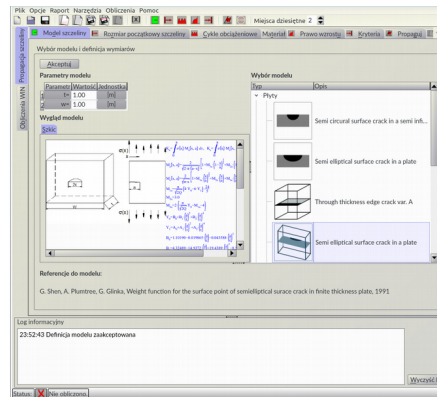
Plik Opcje Raport Narzędzia Obliczenia Pomoc

Miejsca dziesiętne 2

Model szczeliny | Rozmiar początkowy szczeliny | Cykle obciążeniowe | Materiał | Prawo wzrostu | Kryteria | Propaga

Propagacja szczeliny

Obliczenia WIN

Wybór modelu i definicja wymiarów

Akceptuj

Parametry modelu

| Parametr | Wartość | Jednostka |
|---|---|---|
| t= | 1.00 | [m] |
| w= | 1.00 | [m] |

Wygląd modelu

Szkic

σ(x)

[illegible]

Wybór modelu

| Typ | Opis |
|---|---|
| Płyty | |
| | Semi circural surface crack in a semi inf... |
| | Semi elliptical surface crack in a plate |
| | Through thickness edge crack var. A |
| | Semi elliptical surface crack in a plate |

Referencje do modelu:

G. Shen, A. Plumtree, G. Glinka, Weight function for the surface point of semielliptical surace crack in finite thickness plate, 1991

Log informacyjny

23:52:43 Definicja modelu zaakceptowana

Wyczyść

Status: Nie obliczono.